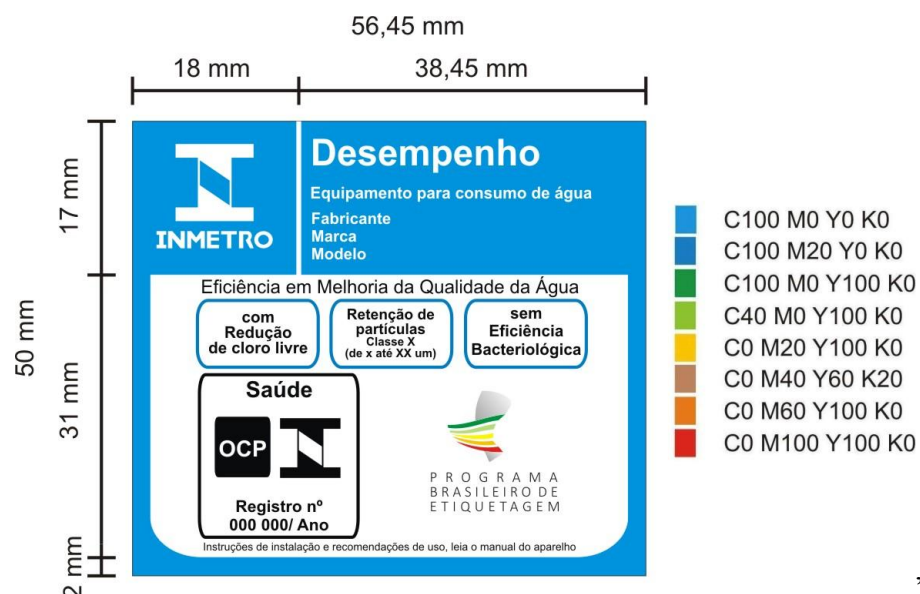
56,45 mm

18 mm

38,45 mm

17 mm

50 mm

31 mm

2 mm

INMETRO

Desempenho

Equipamento para consumo de água

Fabricante
Marca
Modelo

Eficiência em Melhoria da Qualidade da Água

com Redução de cloro livre

Retenção de partículas
Classe X
(de x até XX um)

sem Eficiência Bacteriológica

Saúde

OCP

Registro nº
000 000/ Ano

PROGRAMA BRASILEIRO DE ETIQUETAGEM

Instruções de instalação e recomendações de uso, leia o manual do aparelho

C100 M0 Y0 K0
C100 M20 Y0 K0
C100 M0 Y100 K0
C40 M0 Y100 K0
C0 M20 Y100 K0
C0 M40 Y60 K20
C0 M60 Y100 K0
C0 M100 Y100 K0